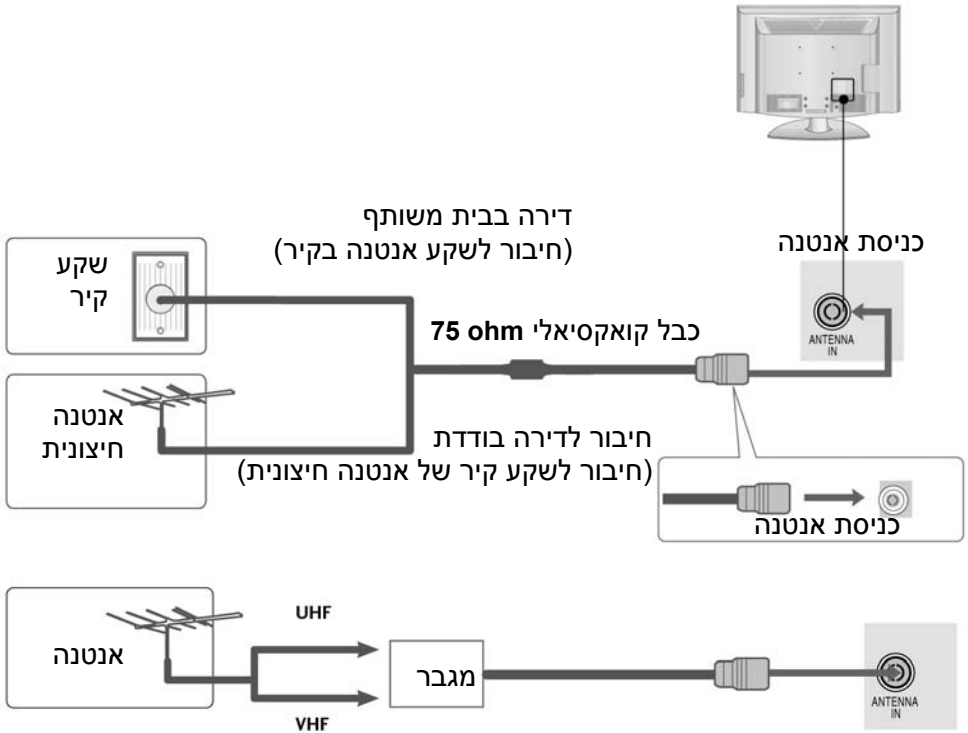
דירה בבית משותף
(חיבור לשקע אנטנה בקיר)

כניסת אנטנה

שקע
קיר

כבל קואקסיאלי 75 ohm

ANTENNA IN

אנטנה
חיצונית

חיבור לדירה בודדת
(חיבור לשקע קיר של אנטנה חיצונית)

כניסת אנטנה

אנטנה

UHF

מגבר

VHF

ANTENNA IN